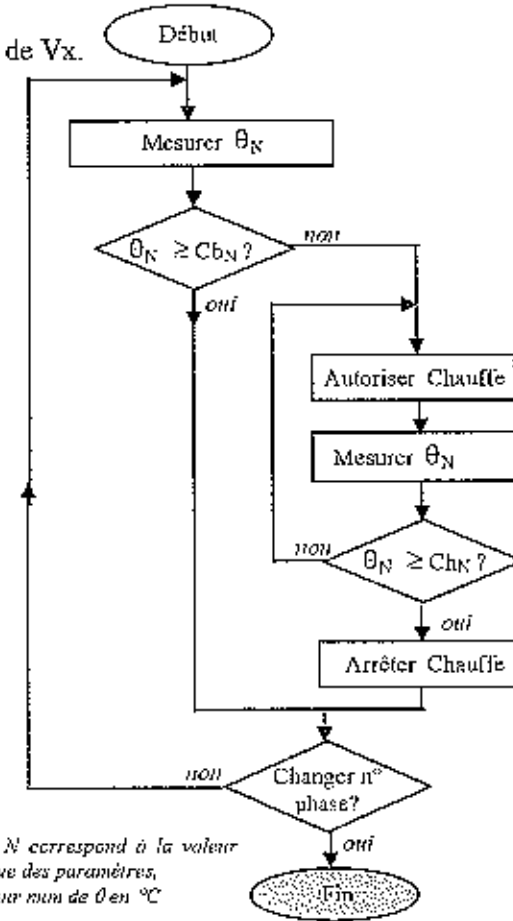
de Vx.

Début

Mesurer $\theta_N$

$\theta_N \geq Cb_N$ ?

non

oui

Autoriser Chauffe

Mesurer $\theta_N$

non

$\theta_N \geq Ch_N$ ?

oui

Arrêter Chauffe

non

Changer n° phase?

oui

Fin

N correspond à la valeur
ue des paramètres,
ur mun de θ en °C